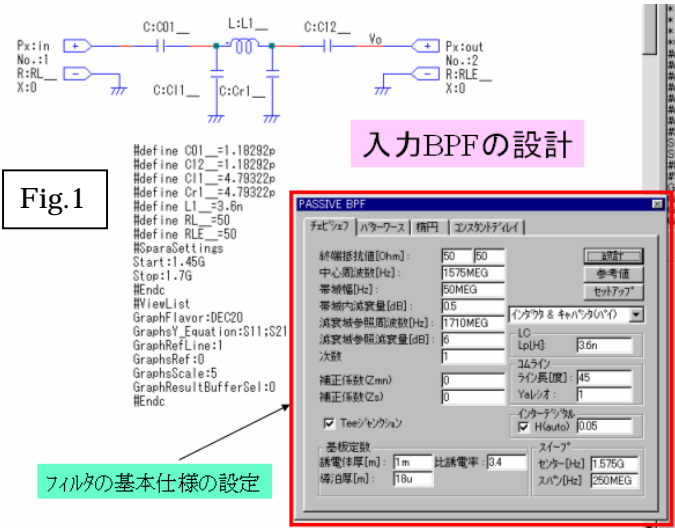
C:C01_ L:L1_ C:C12_ Vo

Px:in No.:1 R:RL_ X:0

C:Cl1_ C:Cr1_

Px:out No.:2 R:RLE_ X:0

入力BPFの設計

Fig.1

#define C01__=1.18292p
#define C12__=1.18292p
#define Cl1__=4.79322p
#define Cr1__=4.79322p
#define L1__=3.6n
#define RL__=50
#define RLE__=50
#SparaSettings
Start:1.45G
Stop:1.7G
#Endc
#ViewList
GraphFlavor:DEC20
GraphsY_Equation:S11;S21
GraphRefLine:1
GraphsRef:0
GraphsScale:5
GraphResultBufferSel:0
#Endc

PASSIVE BPF

チェビシェフ | バターワース | 楕円 | コンスタントディレイ

終端抵抗値[Ohm]: 50 50
中心周波数[Hz]: 1575MEG
帯域幅[Hz]: 50MEG
帯域内減衰量[dB]: 0.5
減衰域参照周波数[Hz]: 1710MEG
減衰域参照減衰量[dB]: 6
次数: 1

補正係数(Zmn): 0
補正係数(Zs): 0

Teeジャンクション

設計
参考値
セットアップ

インダクタ & キャパシタ(パイ)

LC
Lp[H]: 3.6n

コムライン
ライン長[度]: 45
Yaレシオ: 1

インターデジタル
H(auto) 0.05

基板定数
誘電体厚[m]: 1m 比誘電率: 3.4
導泊厚[m]: 18u

スイープ
センター[Hz] 1.575G
スパン[Hz] 250MEG

フィルタの基本仕様の設定